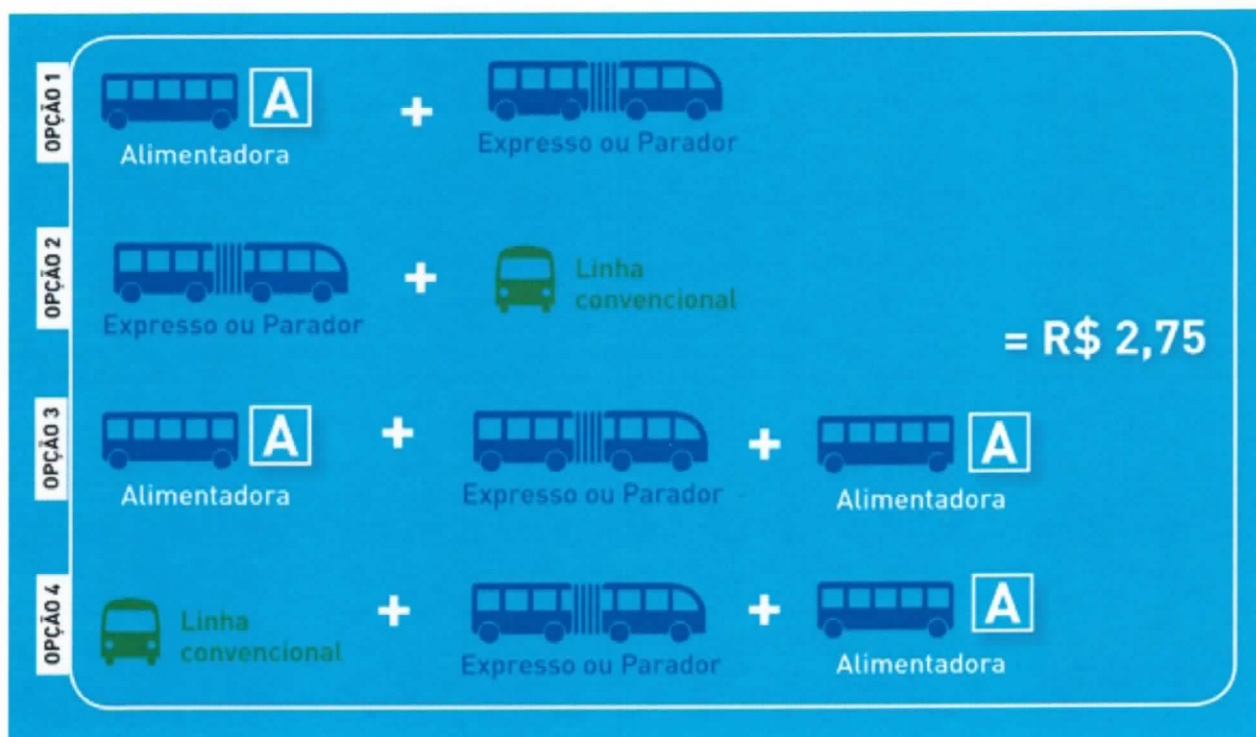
OPÇÃO 1
A
Alimentadora
+
Expresso ou Parador

OPÇÃO 2
Expresso ou Parador
+
Linha convencional

= R$ 2,75

OPÇÃO 3
A
Alimentadora
+
Expresso ou Parador
+
A
Alimentadora

OPÇÃO 4
Linha convencional
+
Expresso ou Parador
+
A
Alimentadora